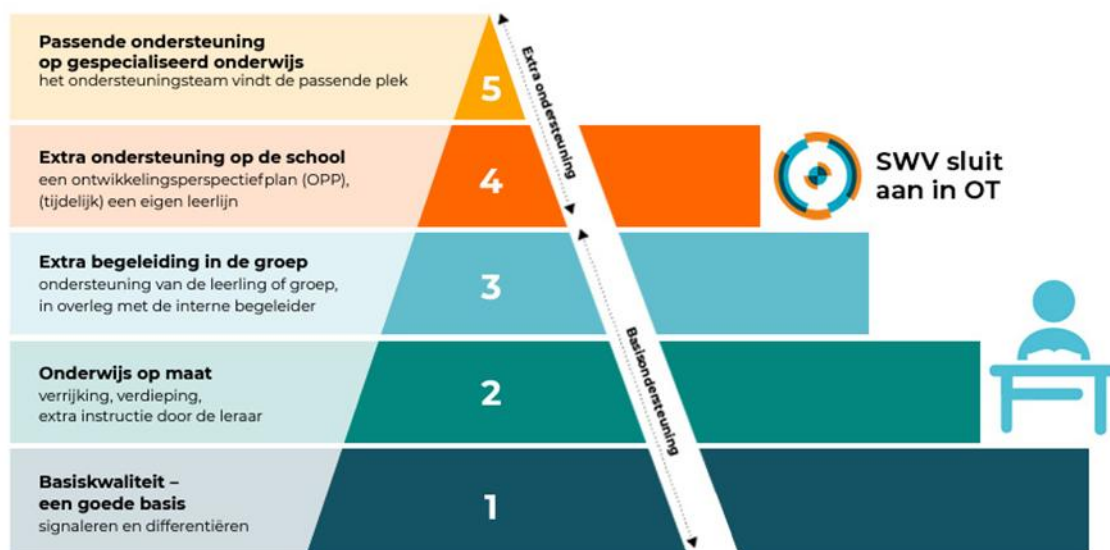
Passende ondersteuning op gespecialiseerd onderwijs
het ondersteuningsteam vindt de passende plek

5

Extra ondersteuning

Extra ondersteuning op de school
een ontwikkelingsperspectiefplan (OPP), (tijdelijk) een eigen leerlijn

4

SWV sluit aan in OT

Extra begeleiding in de groep
ondersteuning van de leerling of groep, in overleg met de interne begeleider

3

Basisondersteuning

Onderwijs op maat
verrijking, verdieping, extra instructie door de leraar

2

Basiskwaliteit – een goede basis
signaleren en differentiëren

1